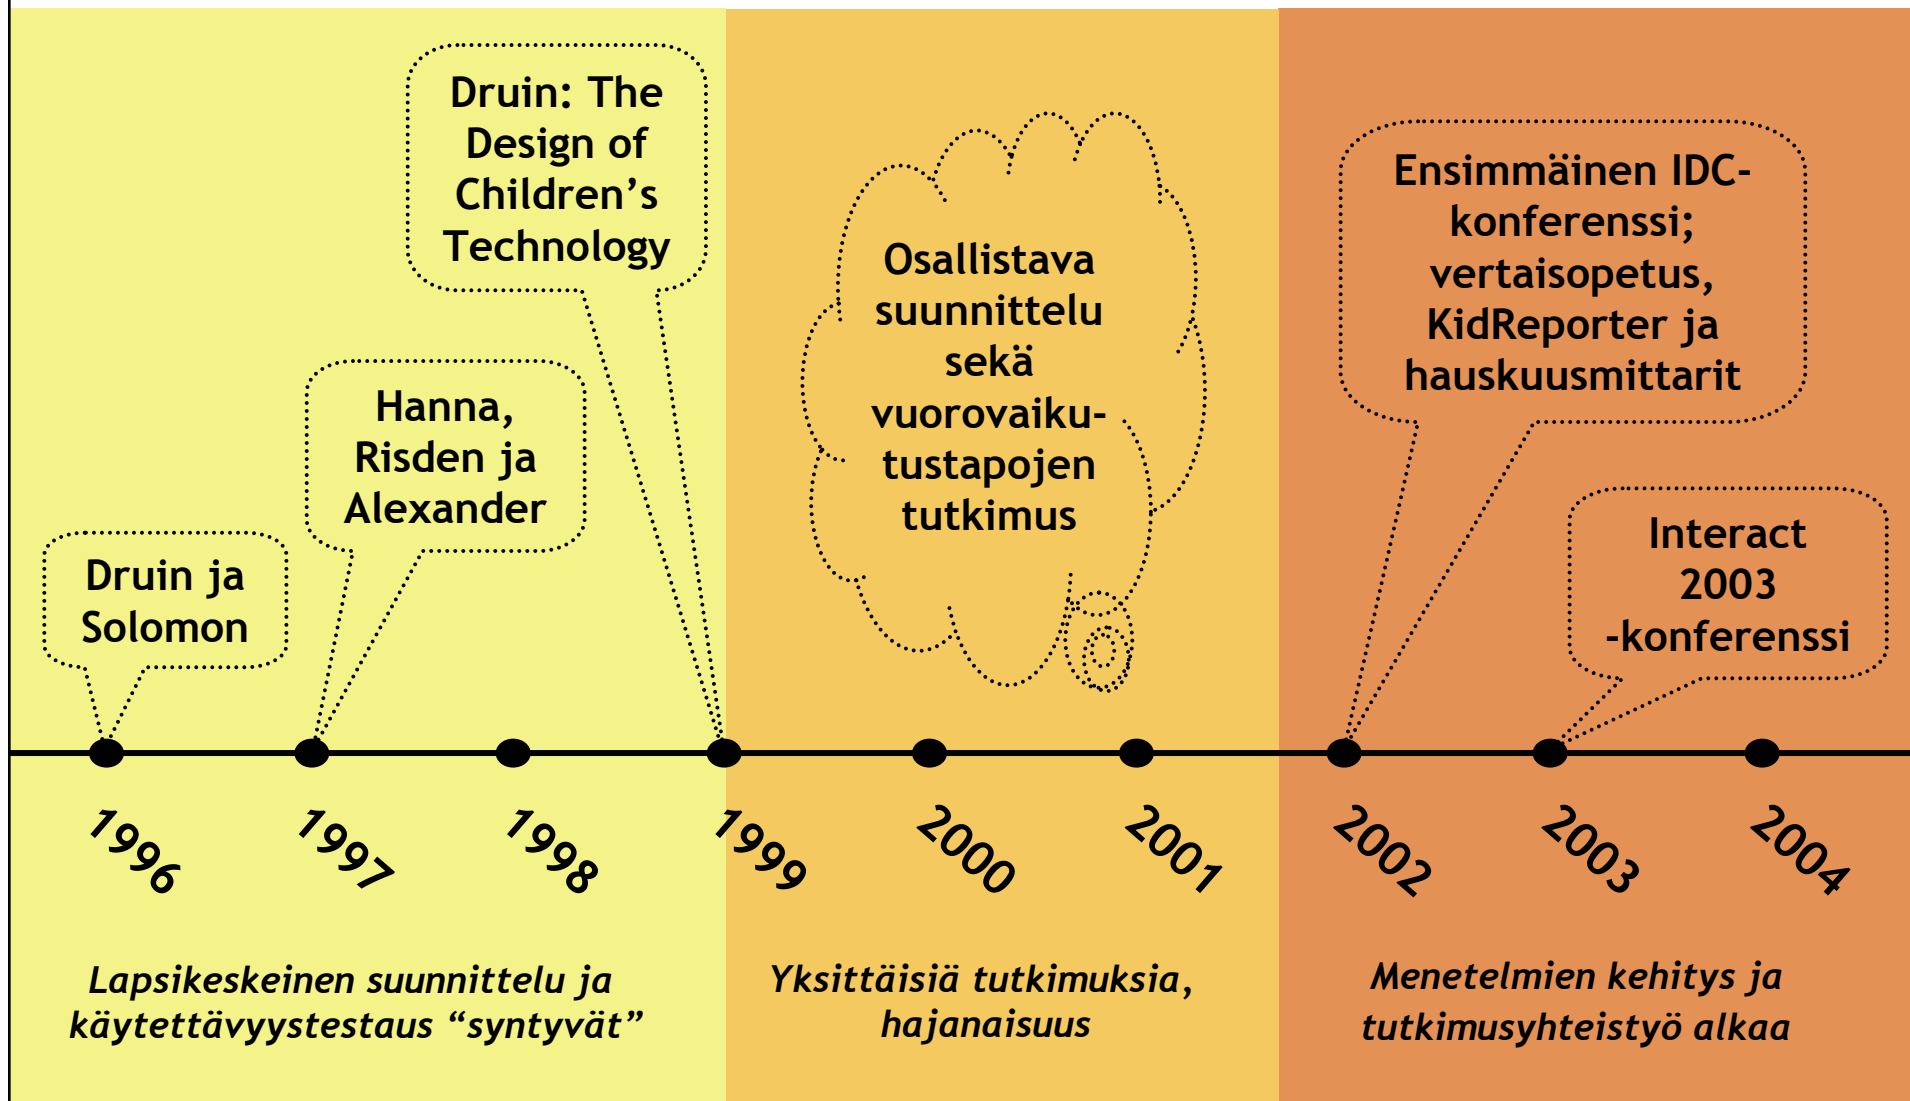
Druin: The Design of Children's Technology

Osallistava suunnittelu sekä vuorovaikutustapojen tutkimus

Ensimmäinen IDC-konferenssi; vertaisopetus, KidReporter ja hauskuusmittarit

Hanna, Risden ja Alexander

Druin ja Solomon

Interact 2003 -konferenssi

1996 1997 1998 1999 2000 2001 2002 2003 2004

Lapsikeskeinen suunnittelu ja käytettävyystestaus "syntyvät"

Yksittäisiä tutkimuksia, hajanaisuus

Menetelmien kehitys ja tutkimusyhteistyö alkaa